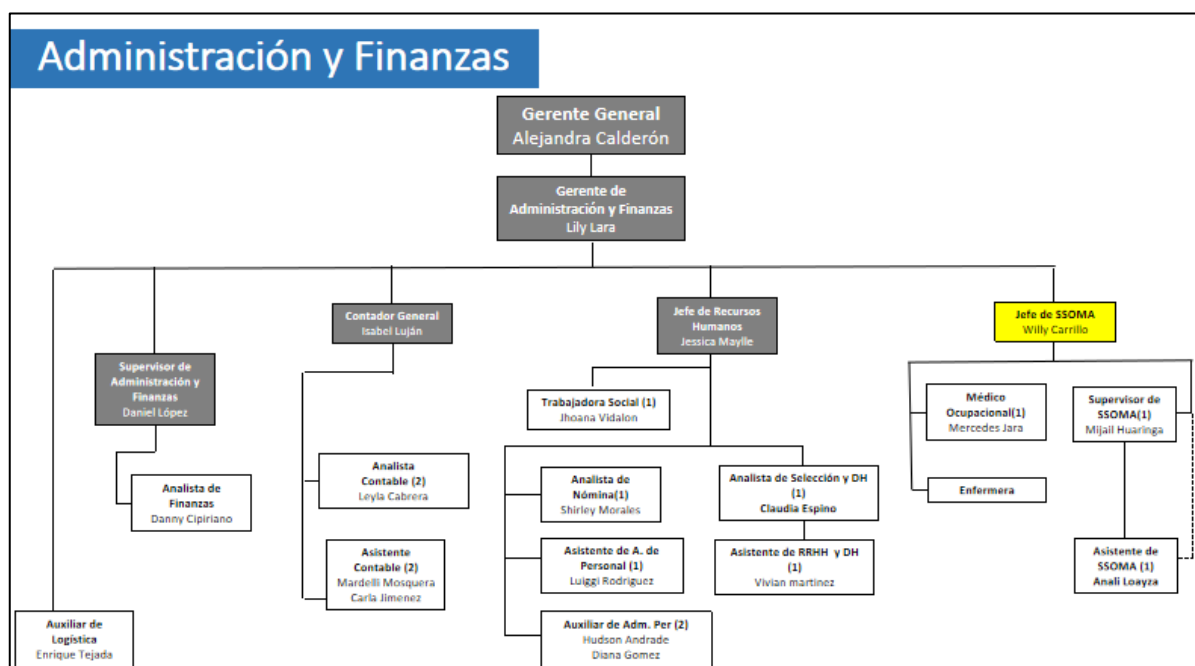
Administración y Finanzas

Gerente General
Alejandra Calderón

Gerente de Administración y Finanzas
Lily Lara

Supervisor de Administración y Finanzas
Daniel López

Analista de Finanzas
Danny Cipiriano

Auxiliar de Logística
Enrique Tejada

Contador General
Isabel Luján

Analista Contable (2)
Leyla Cabrera

Asistente Contable (2)
Mardelli Mosquera
Carla Jimenez

Jefe de Recursos Humanos
Jessica Maylle

Trabajadora Social (1)
Jhoana Vidalon

Analista de Nómina(1)
Shirley Morales

Asistente de A. de Personal (1)
Luiggi Rodriguez

Auxiliar de Adm. Per (2)
Hudson Andrade
Diana Gomez

Analista de Selección y DH (1)
Claudia Espino

Asistente de RRHH y DH (1)
Vivian martinez

Jefe de SSOMA
Willy Carrillo

Médico Ocupacional(1)
Mercedes Jara

Enfermera

Supervisor de SSOMA(1)
Mijail Huaringa

Asistente de SSOMA (1)
Anali Loayza